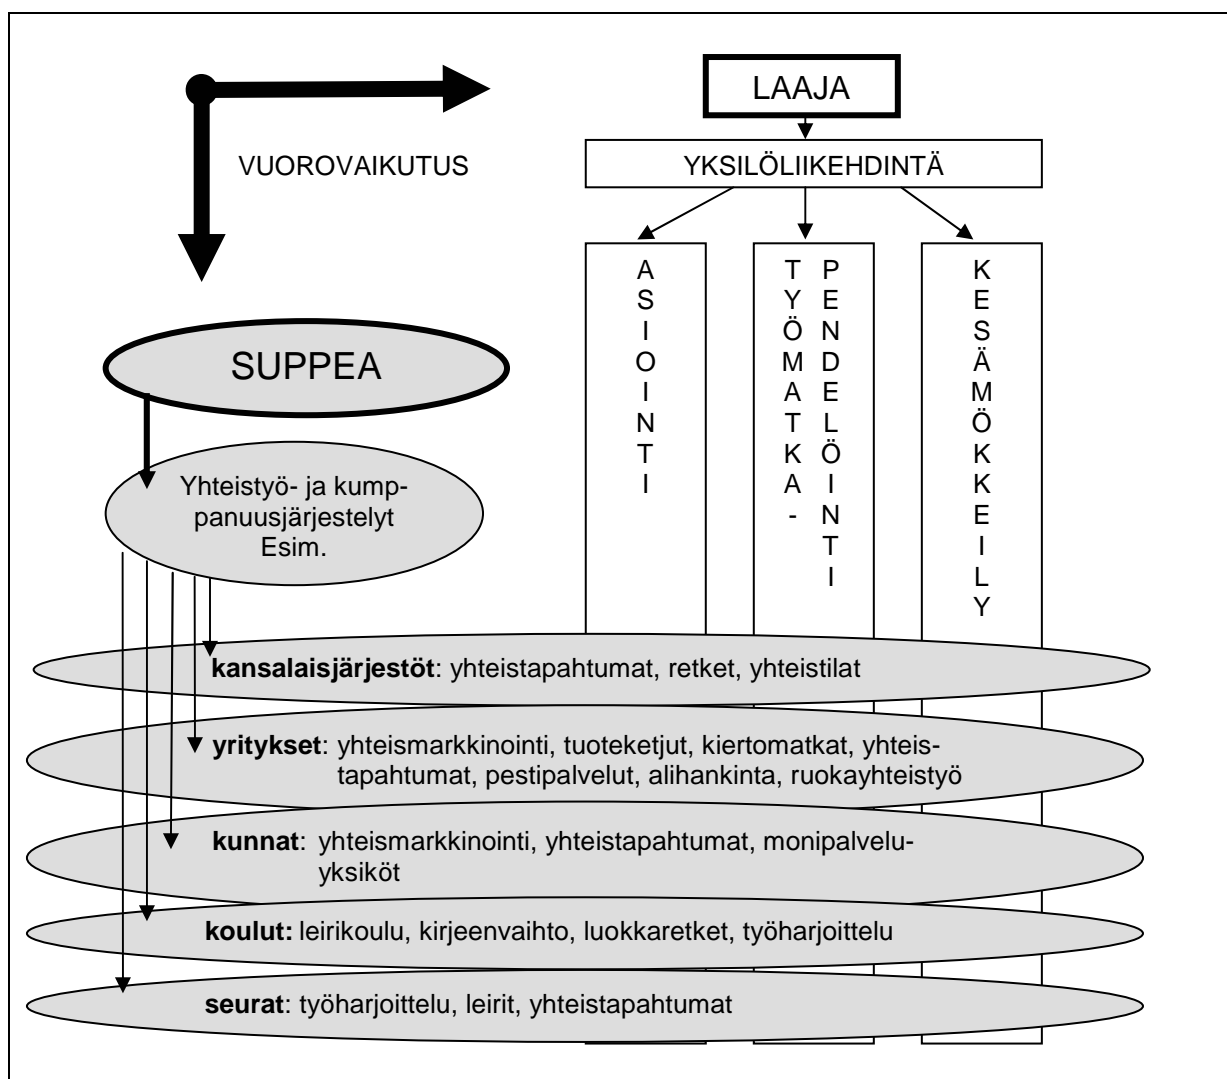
VUOROVAIKUTUS

LAAJA

YKSILÖLIIKEHDINTÄ

ASIOINTI

TYÖMATKA-PENDELÖINTI

KESÄMÖKKEILY

SUPPEA

Yhteistyö- ja kumppanuusjärjestelyt Esim.

**kansalaisjärjestöt**: yhteistapahtumat, retket, yhteistilat

**yritykset**: yhteismarkkinointi, tuoteketjut, kiertomatkat, yhteistapahtumat, pestipalvelut, alihankinta, ruokayhteistyö

**kunnat**: yhteismarkkinointi, yhteistapahtumat, monipalveluyksiköt

**koulut:** leirikoulu, kirjeenvaihto, luokkaretket, työharjoittelu

**seurat**: työharjoittelu, leirit, yhteistapahtumat